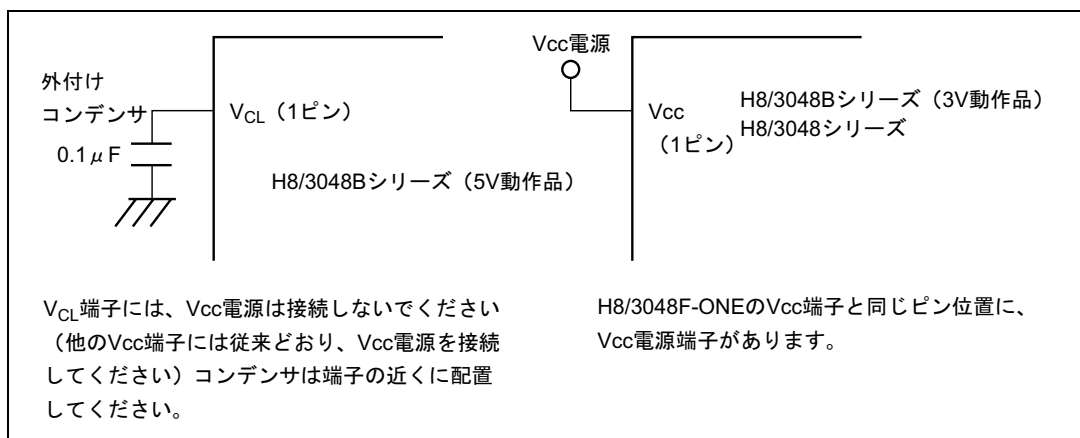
外付け
コンデンサ
0.1$\mu$F

V$_{CL}$（1ピン）

H8/3048Bシリーズ（5V動作品）

Vcc電源

Vcc
（1ピン）

H8/3048Bシリーズ（3V動作品）
H8/3048シリーズ

V$_{CL}$端子には、Vcc電源は接続しないでください（他のVcc端子には従来どおり、Vcc電源を接続してください）コンデンサは端子の近くに配置してください。

H8/3048F-ONEのVcc端子と同じピン位置に、Vcc電源端子があります。